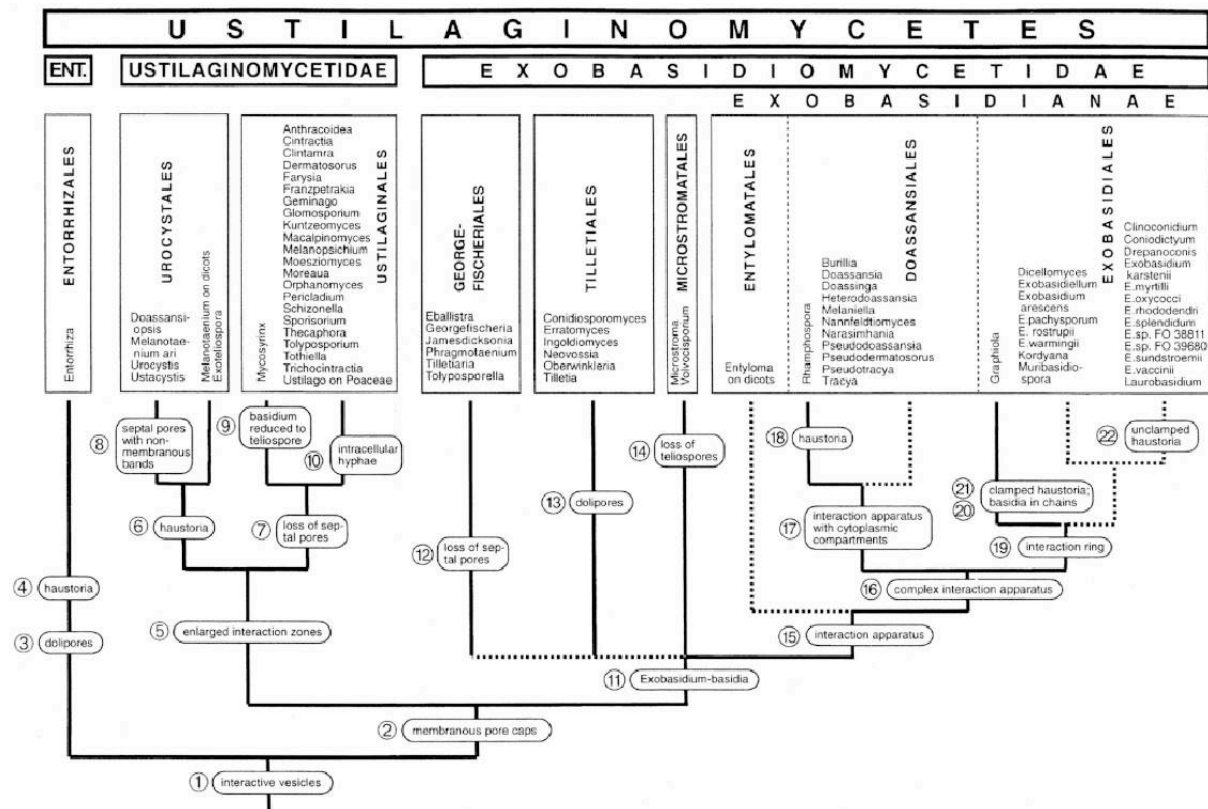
USTILAGINOMYCETES

ENT.

USTILAGINOMYCETIDAE

EXOBASIDIOMYCETIDAE

EXOBASIDIANAE

ENTORRHIZALES

Entorrhiza

UROCYSTALES

Doassansiopsis
Melanotaenium ari
Urocystis
Ustacystis

Melanotaenium on dicots
Exoteliospora

Anthracoidea
Cintractia
Clintamra
Dermatosorus
Farysia
Franzpetrakia
Geminago
Glomosporium
Kuntzeomyces
Macalpinomyces
Melanopsichium
Moesziomyces
Moreaua
Orphanomyces
Pericladium
Schizonella
Sporisorium
Thecaphora
Tolyposporium
Tothiella
Trichocintractia
Ustilago on Poaceae

Mycosyrinx

USTILAGINALES

GEORGEFISCHERIALES

Eballistra
Georgefischeria
Jamesdicksonia
Phragmotaenium
Tilletiaria
Tolyposporella

TILLETIALES

Conidiosporomyces
Erratomyces
Ingoldiomyces
Neovossia
Oberwinkleria
Tilletia

MICROSTROMATALES

Microstroma
Volvocisporium

ENTYLOMATALES

Entyloma on dicots

Rhamphospora

DOASSANSIALES

Burillia
Doassansia
Doassinga
Heterodoassansia
Melaniella
Nannfeldtiomyces
Narasimhania
Pseudodoassansia
Pseudodermatosorus
Pseudotracya
Tracya

Graphiola

EXOBASIDIALES

Dicellomyces
Exobasidiellum
Exobasidium arescens
E. pachysporum
E. rostrupii
E. warmingii
Kordyana
Muribasidiospora

Clinoconidium
Coniodictyum
Drepanoconis
Exobasidium karstenii
E. myrtilli
E. oxycocci
E. rhododendri
E. splendidum
E. sp. FO 38811
E. sp. FO 39680
E. sundstroemii
E. vaccinii
Laurobasidium

⑧ septal pores with non-membranous bands

⑨ basidium reduced to teliospore

⑩ intracellular hyphae

⑭ loss of teliospores

⑱ haustoria

㉒ unclamped haustoria

⑥ haustoria

⑦ loss of septal pores

⑬ dolipores

⑰ interaction apparatus with cytoplasmic compartments

㉑ clamped haustoria;
⑳ basidia in chains

⑫ loss of septal pores

⑲ interaction ring

④ haustoria

⑯ complex interaction apparatus

③ dolipores

⑤ enlarged interaction zones

⑮ interaction apparatus

⑪ Exobasidium-basidia

② membranous pore caps

① interactive vesicles